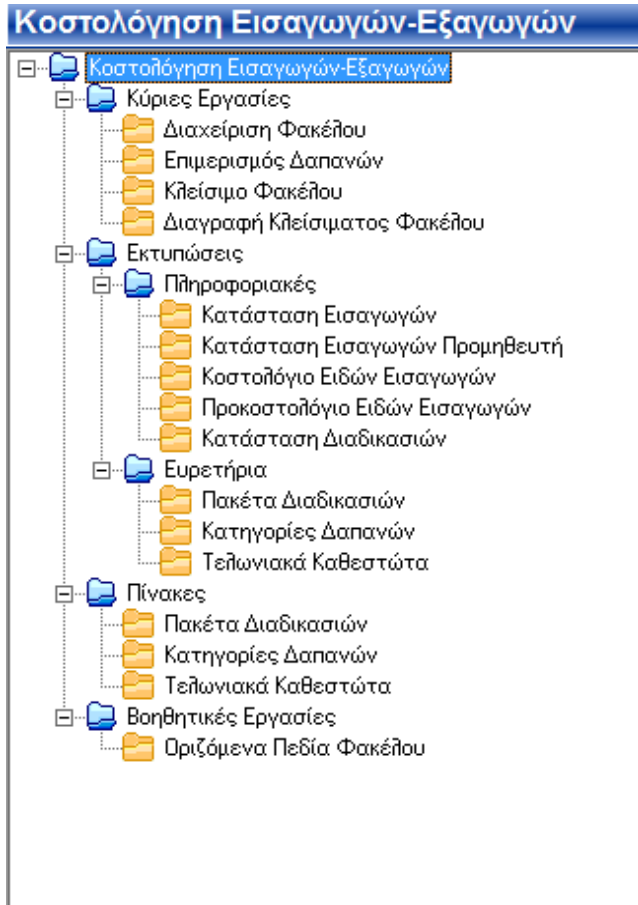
Κοστολόγηση Εισαγωγών-Εξαγωγών

Κοστολόγηση Εισαγωγών-Εξαγωγών
Κύριες Εργασίες
Διαχείριση Φακέλου
Επιμερισμός Δαπανών
Κλείσιμο Φακέλου
Διαγραφή Κλείσιματος Φακέλου
Εκτυπώσεις
Πληροφοριακές
Κατάσταση Εισαγωγών
Κατάσταση Εισαγωγών Προμηθευτή
Κοστολόγιο Ειδών Εισαγωγών
Προκοστολόγιο Ειδών Εισαγωγών
Κατάσταση Διαδικασιών
Ευρετήρια
Πακέτα Διαδικασιών
Κατηγορίες Δαπανών
Τελωνιακά Καθεστώτα
Πίνακες
Πακέτα Διαδικασιών
Κατηγορίες Δαπανών
Τελωνιακά Καθεστώτα
Βοηθητικές Εργασίες
Οριζόμενα Πεδία Φακέλου